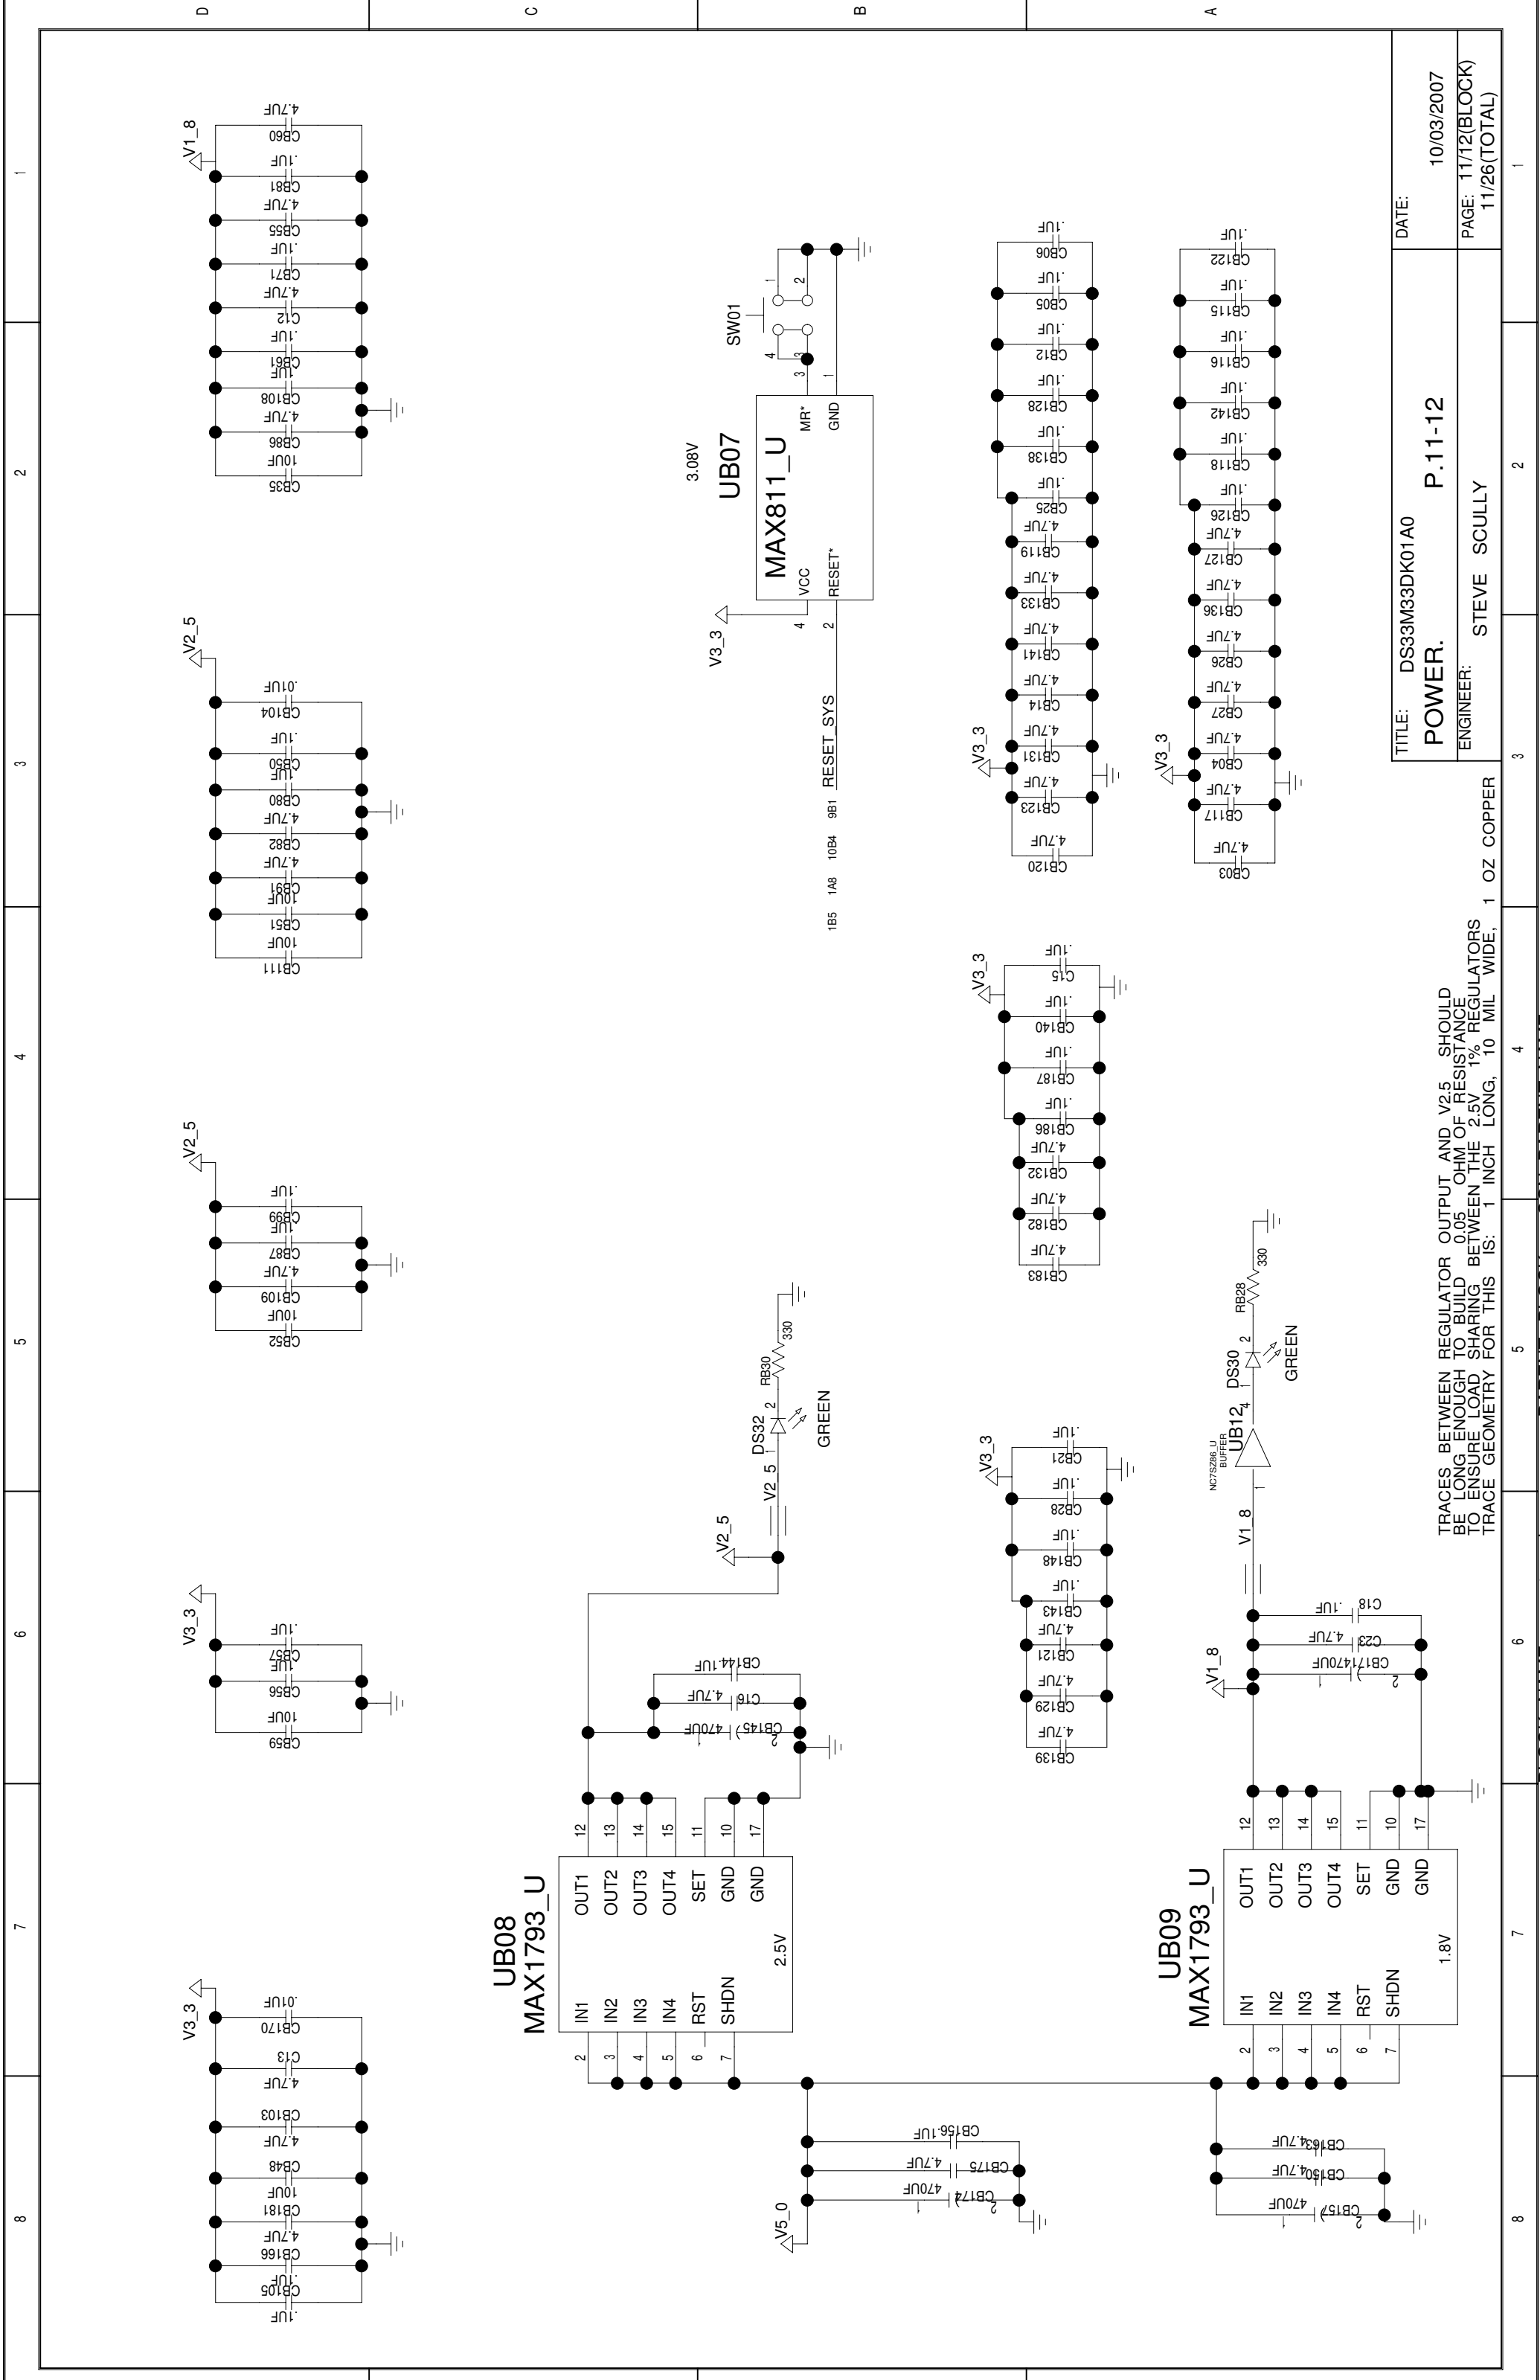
TITLE: DS33M33DK01A0
POWER. P.11-12
ENGINEER: STEVE SCULLY
DATE: 10/03/2007
PAGE: 11/12(BLOCK) 11/26(TOTAL)

TRACES BETWEEN REGULATOR OUTPUT AND V2.5 SHOULD BE LONG ENOUGH TO BUILD 0.05 OHM OF RESISTANCE TO ENSURE LOAD SHARING BETWEEN THE 2.5V 1% REGULATORS TRACE GEOMETRY FOR THIS IS: 1 INCH LONG, 10 MIL WIDE, 1 OZ COPPER

UB07
MAX811_U
3.08V
VCC
RESET*
MR*
GND
V3_3
RESET_SYS
9B1 10B4 1A8 1B5
SW01

UB08
MAX1793_U
2.5V
IN1 IN2 IN3 IN4 RST SHDN
OUT1 OUT2 OUT3 OUT4 SET GND GND
V5_0
V2_5
DS32
RB30
330
GREEN

UB09
MAX1793_U
1.8V
IN1 IN2 IN3 IN4 RST SHDN
OUT1 OUT2 OUT3 OUT4 SET GND GND
V1_8
UB12
NC7SZ86_U BUFFER
DS30
RB28
330
GREEN

V1_8 V2_5 V3_3
CB35 10UF CB86 4.7UF CB108 .1UF CB61 .1UF C12 4.7UF CB71 .1UF CB55 4.7UF CB81 .1UF CB60 4.7UF
CB111 10UF CB51 10UF CB91 4.7UF CB82 4.7UF CB80 .1UF CB50 .1UF CB104 .01UF
CB52 10UF CB109 4.7UF CB87 .1UF CB99 .1UF
CB59 10UF CB56 .1UF CB57 .1UF
CB105 .1UF CB166 4.7UF CB181 10UF CB48 4.7UF CB103 4.7UF C13 .01UF CB170
CB156 .1UF CB175 4.7UF CB174 470UF
CB144 .1UF C16 4.7UF CB145 470UF
CB157 470UF CB150 4.7UF CB163 4.7UF
C18 .1UF C23 4.7UF CB171 470UF
CB120 4.7UF CB123 4.7UF CB131 4.7UF CB14 4.7UF CB141 4.7UF CB133 4.7UF CB119 4.7UF CB25 .1UF CB138 .1UF CB128 .1UF CB12 .1UF CB05 .1UF CB06 .1UF
CB03 4.7UF CB117 4.7UF CB04 4.7UF CB27 4.7UF CB26 4.7UF CB136 4.7UF CB127 4.7UF CB126 .1UF CB118 .1UF CB142 .1UF CB116 .1UF CB115 .1UF CB122 .1UF
CB183 4.7UF CB182 4.7UF CB132 4.7UF CB186 .1UF CB187 .1UF CB140 .1UF C15 .1UF
CB139 4.7UF CB129 4.7UF CB121 4.7UF CB143 .1UF CB148 .1UF CB28 .1UF CB21 .1UF